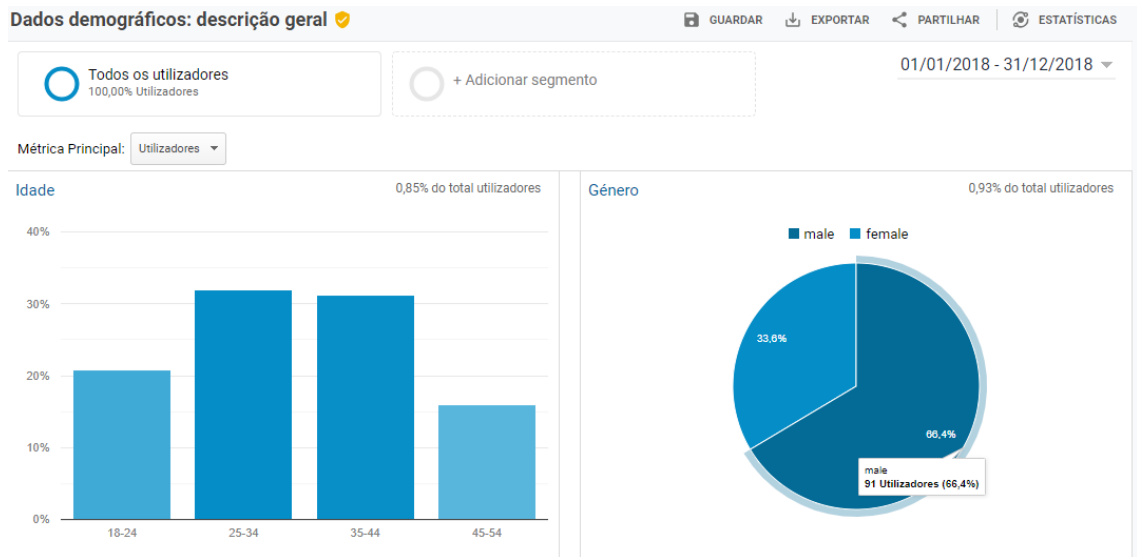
Dados demográficos: descrição geral

GUARDAR EXPORTAR PARTILHAR ESTATÍSTICAS

Todos os utilizadores
100,00% Utilizadores

+ Adicionar segmento

01/01/2018 - 31/12/2018

Métrica Principal: Utilizadores

Idade

0,85% do total utilizadores

40%
30%
20%
10%
0%

18-24 25-34 35-44 45-54

Género

0,93% do total utilizadores

male female

33,6%

66,4%

male
91 Utilizadores (66,4%)